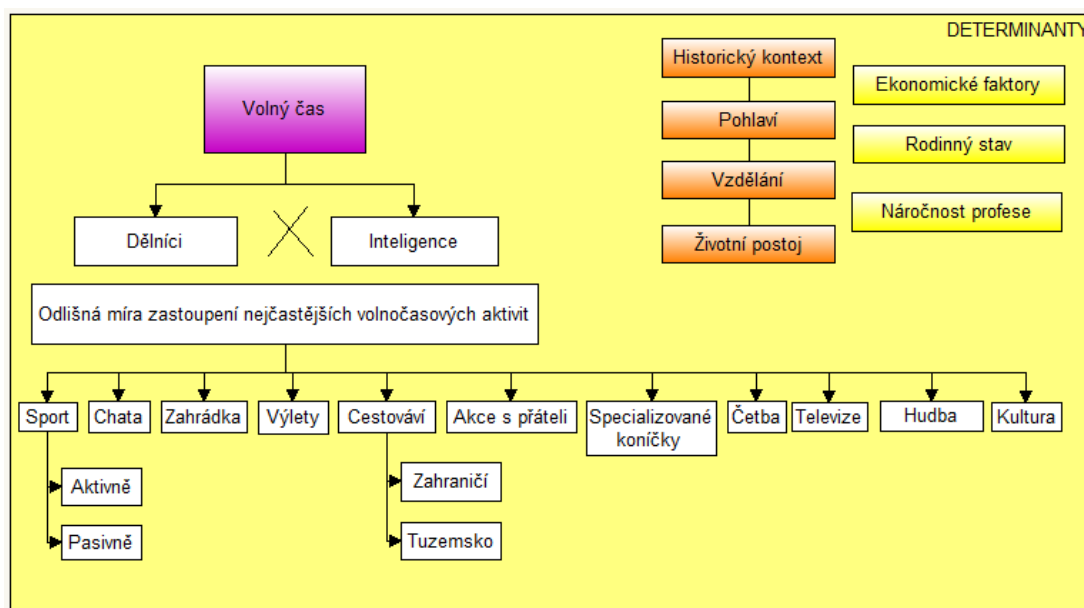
DETERMINANTY

Historický kontext

Pohlaví

Vzdělání

Životní postoj

Ekonomické faktory

Rodinný stav

Náročnost profese

Volný čas

Dělníci

Inteligence

Odlišná míra zastoupení nejčastějších volnočasových aktivit

Sport

Chata

Zahrádka

Výlety

Cestováví

Akce s přáteli

Specializované koníčky

Četba

Televize

Hudba

Kultura

Aktivně

Pasivně

Zahraničí

Tuzemsko